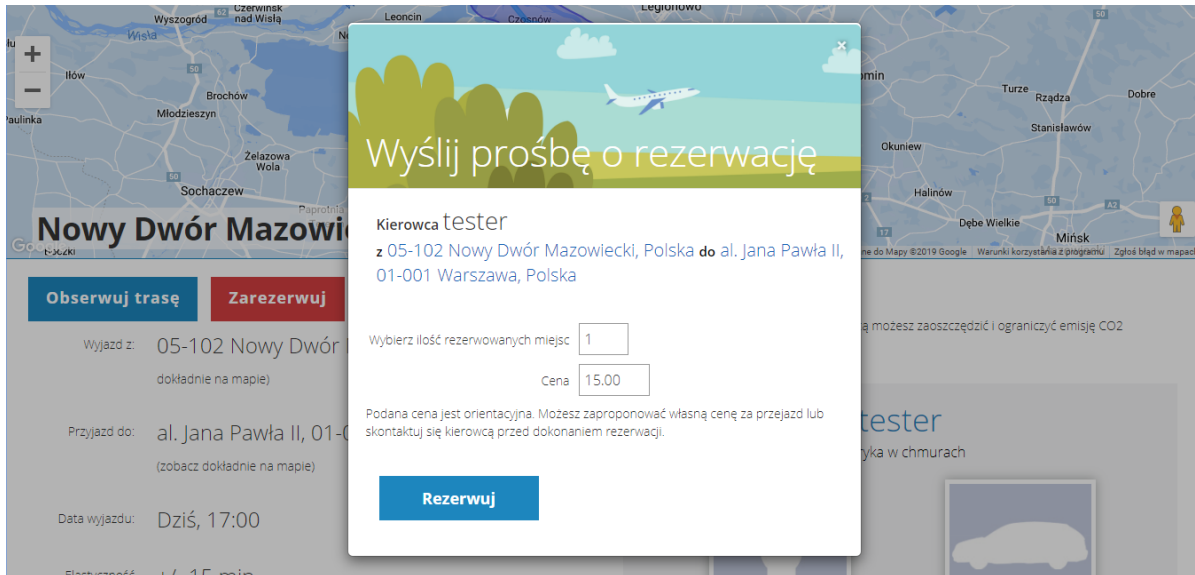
Wyszogród Czerwińsk nad Wisłą Leoncin Czosnów Legionowo
Wisła
+
−
Iłów
Paulinka
Brochów
Młodzieszyn
Żelazowa Wola
Sochaczew
Paprotnia
Nowy Dwór Mazowie
Teresin
Turze
Rządza
Dobre
Stanisławów
Okuniew
Halinów
Dębe Wielkie
Mińsk
50
A2
Dane do Mapy ©2019 Google Warunki korzystania z programu Zgłoś błąd w mapach

Obserwuj trasę
Zarezerwuj
Wyjazd z: 05-102 Nowy Dwór
dokładnie na mapie)
Przyjazd do: al. Jana Pawła II, 01-0
(zobacz dokładnie na mapie)
Data wyjazdu: Dziś, 17:00
ą możesz zaoszczędzić i ograniczyć emisję CO2
tester
ryka w chmurach

Wyślij prośbę o rezerwację

Kierowca tester
z 05-102 Nowy Dwór Mazowiecki, Polska do al. Jana Pawła II, 01-001 Warszawa, Polska

Wybierz ilość rezerwowanych miejsc 1
Cena 15.00

Podana cena jest orientacyjna. Możesz zaproponować własną cenę za przejazd lub skontaktuj się kierowcą przed dokonaniem rezerwacji.

Rezerwuj